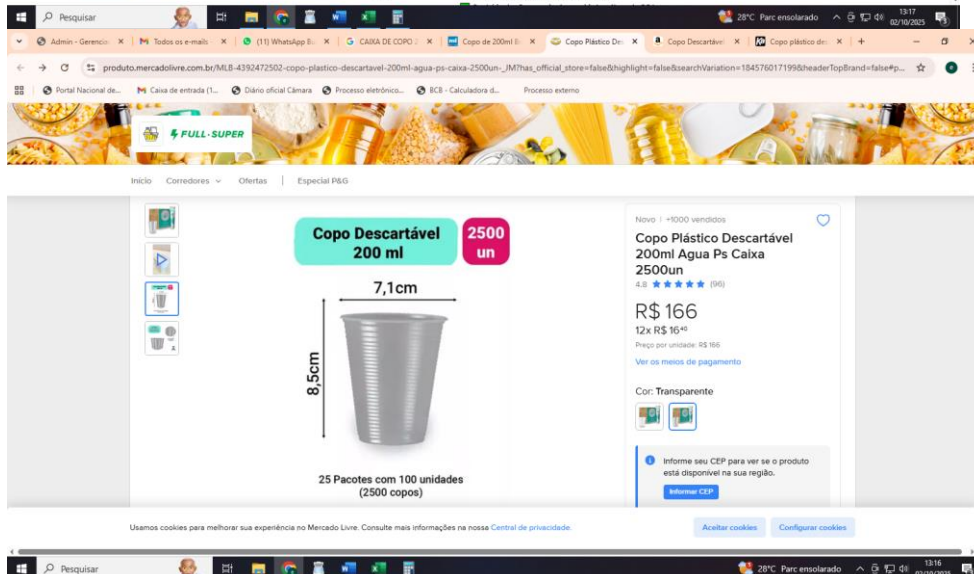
Pesquisar

28°C Parc ensolarado 13:17 02/10/2025

Admin - Gerencia | Todos os e-mails | (11) WhatsApp B | CAIXA DE COPO | Copo de 200ml | Copo Plástico Des | Copo Descartáv | Copo plástico des | +

produto.mercadolivre.com.br/MLB-4392472502-copo-plastico-descartavel-200ml-agua-ps-caixa-2500un-_JM?has_official_store=false&highlight=false&searchVariation=184576017199&headerTopBrand=false#p...

Portal Nacional de... | Caixa de entrada (1... | Diário oficial Câmara | Processo eletrônico... | BCB - Calculadora d... | Processo externo

FULL · SUPER

Início Corredores Ofertas | Especial P&G

Copo Descartável 200 ml

2500 un

7,1cm

8,5cm

25 Pacotes com 100 unidades (2500 copos)

Novo | +1000 vendidos

Copo Plástico Descartável 200ml Agua Ps Caixa 2500un

4.8 ★★★★★ (96)

R$ 166

12x R$ 16$^{40}$

Preço por unidade: R$ 166

Ver os meios de pagamento

Cor: Transparente

Informe seu CEP para ver se o produto está disponível na sua região.

Informar CEP

Usamos cookies para melhorar sua experiência no Mercado Livre. Consulte mais informações na nossa Central de privacidade.

Aceitar cookies

Configurar cookies

Pesquisar

28°C Parc ensolarado 13:16 02/10/2025